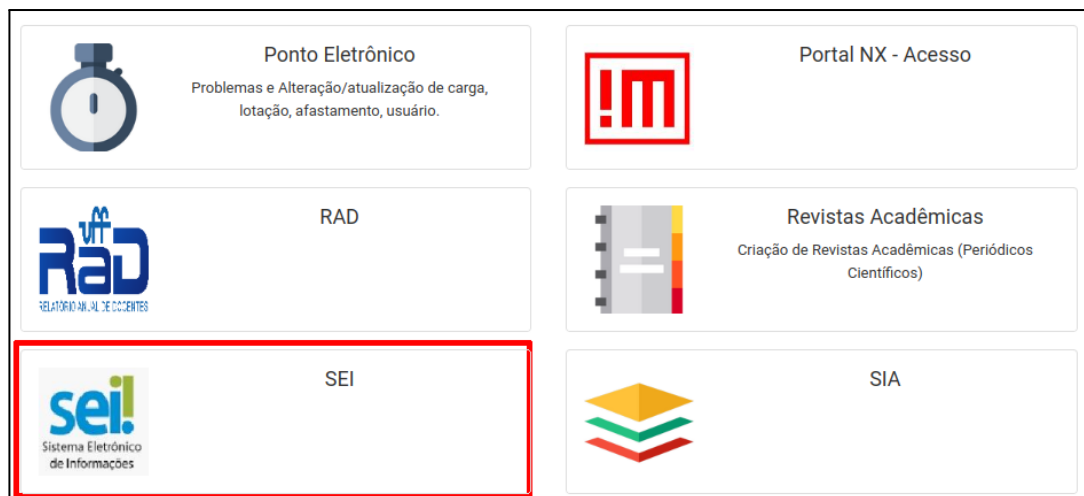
Ponto Eletrônico
Problemas e Alteração/atualização de carga, lotação, afastamento, usuário.

!M

Portal NX - Acesso

uff
RaD
RELATÓRIO ANUAL DE DOCENTES

RAD

Revistas Acadêmicas
Criação de Revistas Acadêmicas (Periódicos Científicos)

sei!
Sistema Eletrônico de Informações

SEI

SIA